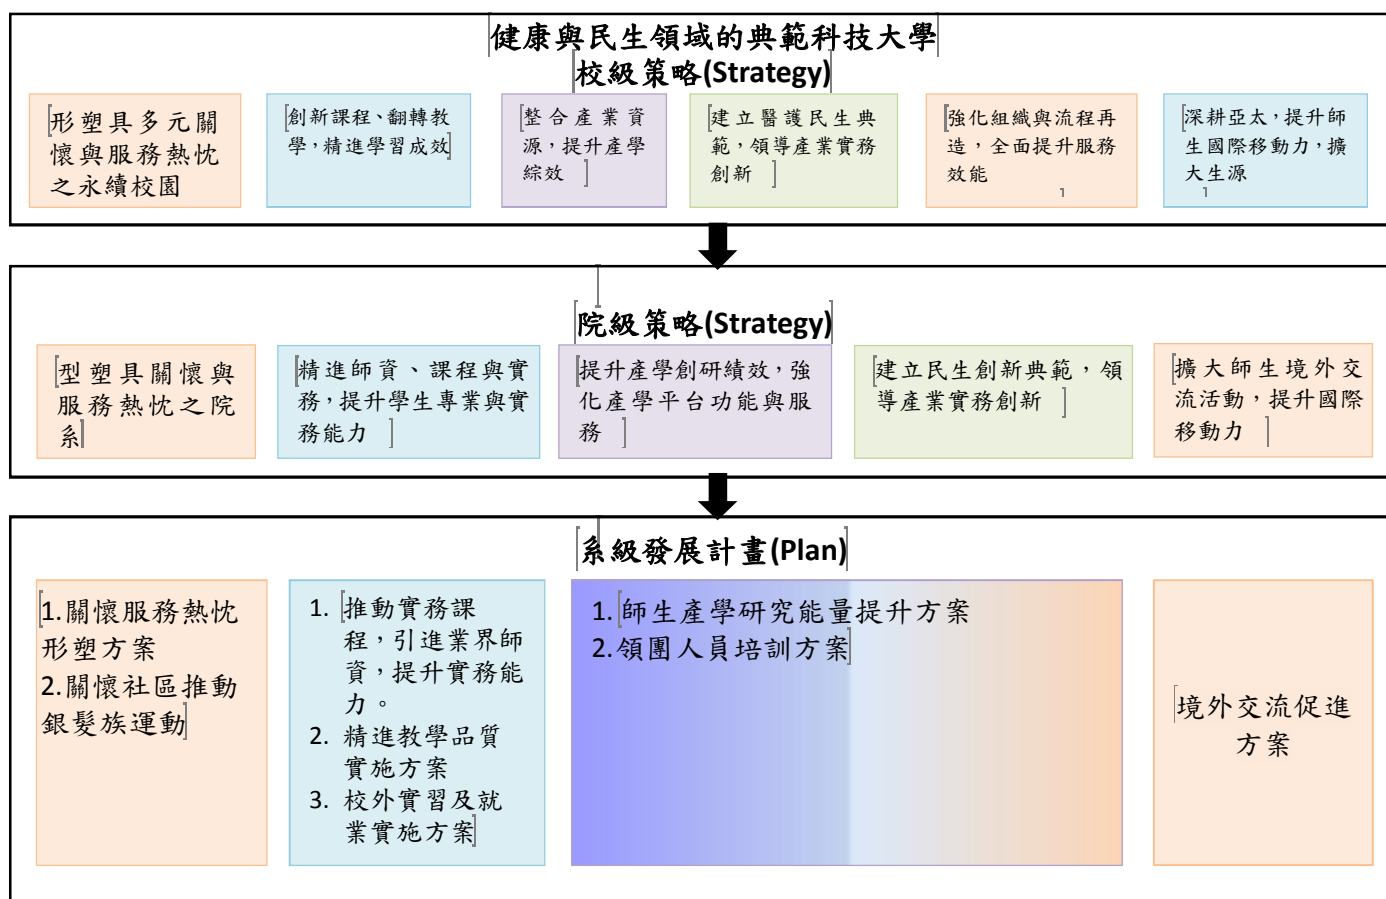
健康與民生領域的典範科技大學
校級策略(Strategy)

形塑具多元關懷與服務熱忱之永續校園

創新課程、翻轉教學，精進學習成效

整合產業資源，提升產學綜效

建立醫護民生典範，領導產業實務創新

強化組織與流程再造，全面提升服務效能

深耕亞太，提升師生國際移動力，擴大生源

院級策略(Strategy)

型塑具關懷與服務熱忱之院系

精進師資、課程與實務，提升學生專業與實務能力

提升產學創研績效，強化產學平台功能與服務

建立民生創新典範，領導產業實務創新

擴大師生境外交流活動，提升國際移動力

系級發展計畫(Plan)

1.關懷服務熱忱形塑方案
2.關懷社區推動銀髮族運動

1. 推動實務課程，引進業界師資，提升實務能力。
2. 精進教學品質實施方案
3. 校外實習及就業實施方案

1.師生產學研究能量提升方案
2.領團人員培訓方案

境外交流促進方案